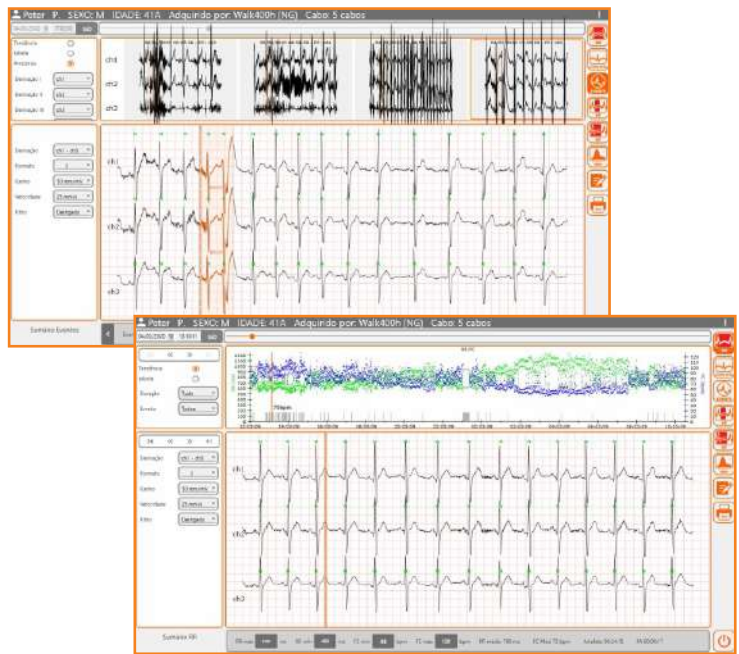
Potor P. SEXO: M IDADE 41A Adquirido por: Walk400h (NG) Cabo: 5 cabos

Tendência
Ideais
Próximos
Derivação I ch1
Derivação II ch2
Derivação III ch3

ch1
ch2
ch3

Derivação ch1 - ch3
Formato
Ganho 10 mm/mV
Velocidade 25 mm/s
Filtro Desligado

ch1
ch2
ch3

Sumário Eventos

Potor P. SEXO: M IDADE 41A Adquirido por: Walk400h (NG) Cabo: 5 cabos

Tendência
Ideais
Duração Tudo
Evento Todos

Derivação ch1 - ch3
Formato
Ganho 10 mm/mV
Velocidade 25 mm/s
Filtro Desligado

ch1
ch2
ch3

Sumário RR

RR max ms RR min ms FC min bpm FC max bpm